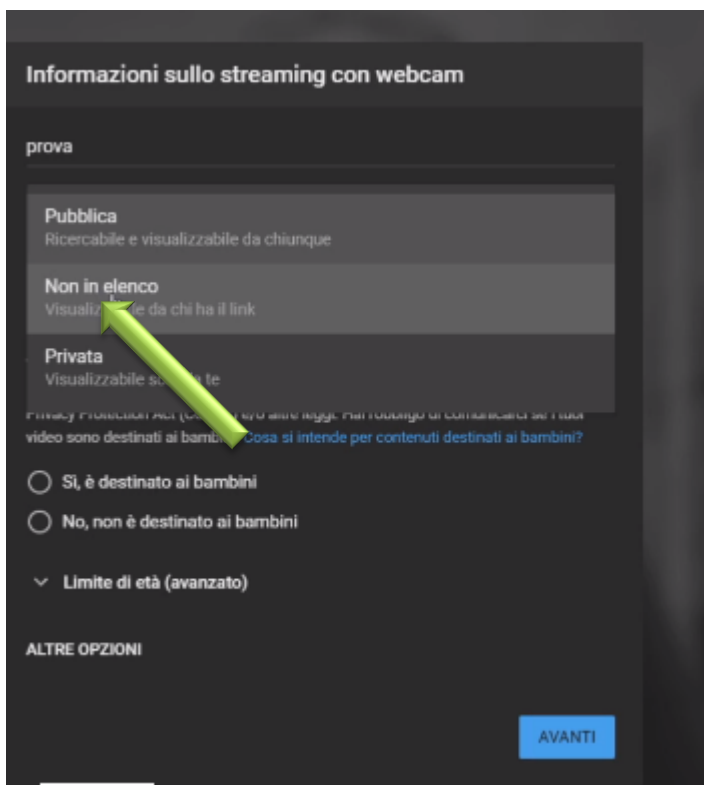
Informazioni sullo streaming con webcam

prova

Pubblica
Ricercabile e visualizzabile da chiunque

Non in elenco
Visualiz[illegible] da chi ha il link

Privata
Visualizzabile so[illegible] te

Privacy Protection Act (C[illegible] e/o altre leggi. Hai l'obbligo di comunicarci se i tuoi video sono destinati ai bamb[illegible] Cosa si intende per contenuti destinati ai bambini?

Sì, è destinato ai bambini

No, non è destinato ai bambini

Limite di età (avanzato)

ALTRE OPZIONI

AVANTI